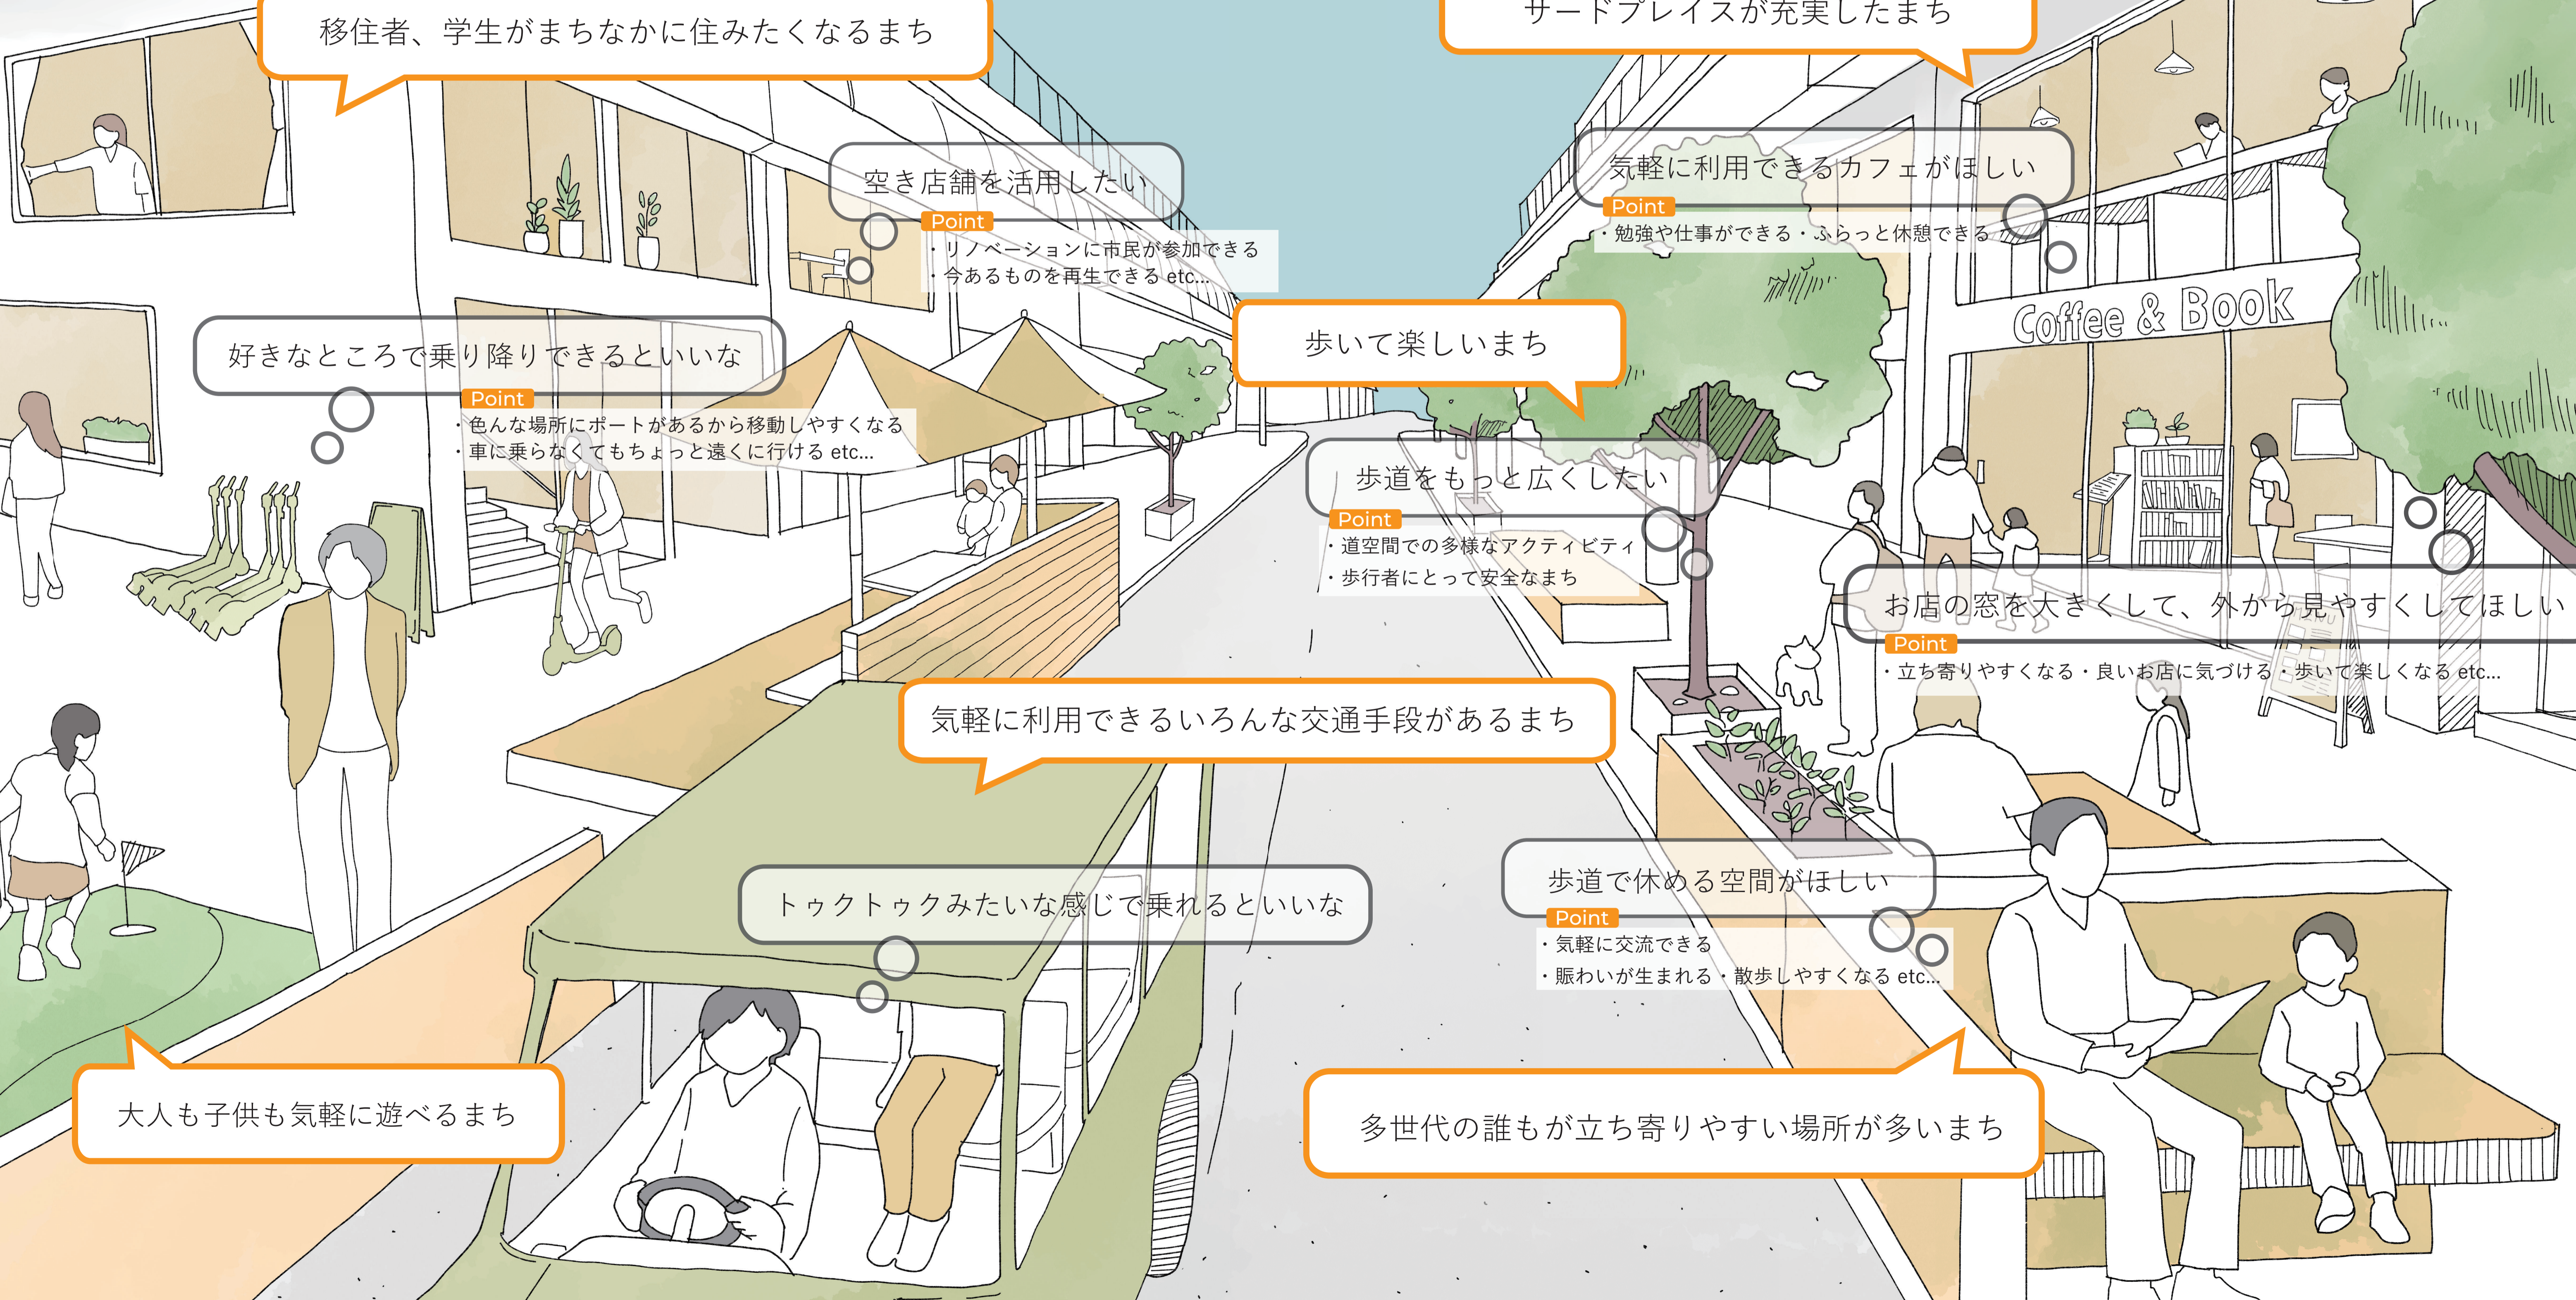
移住者、学生がまちなかに住みたくなるまち

サードプレイスが充実したまち

空き店舗を活用したい
Point
・リノベーションに市民が参加できる
・今あるものを再生できる etc...

気軽に利用できるカフェがほしい
Point
・勉強や仕事ができる・ふらっと休憩できる

Coffee & Book

好きなところで乗り降りできるといいな
Point
・色んな場所にポートがあるから移動しやすくなる
・車に乗らなくてもちょっと遠くに行ける etc...

歩いて楽しいまち

歩道をもっと広くしたい
Point
・道空間での多様なアクティビティ
・歩行者にとって安全なまち

お店の窓を大きくして、外から見やすくしてほしい
Point
・立ち寄りやすくなる・良いお店に気づける・歩いて楽しくなる etc...

気軽に利用できるいろんな交通手段があるまち

トゥクトゥクみたいな感じで乗れるといいな

歩道で休める空間がほしい
Point
・気軽に交流できる
・賑わいが生まれる・散歩しやすくなる etc...

大人も子供も気軽に遊べるまち

多世代の誰もが立ち寄りやすい場所が多いまち